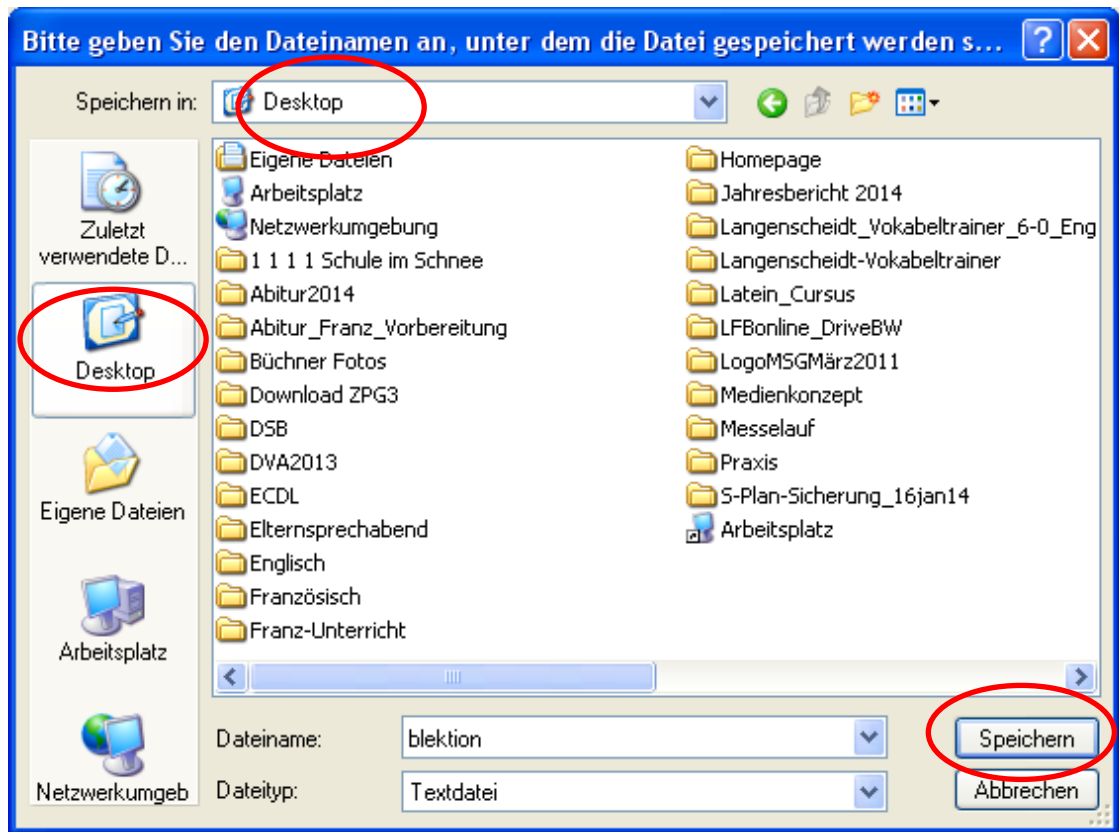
Bitte geben Sie den Dateinamen an, unter dem die Datei gespeichert werden s...

Speichern in: Desktop

Zuletzt verwendete D...

Desktop

Eigene Dateien

Arbeitsplatz

Netzwerkumgeb

Eigene Dateien
Arbeitsplatz
Netzwerkumgebung
1 1 1 1 Schule im Schnee
Abitur2014
Abitur_Franz_Vorbereitung
Büchner Fotos
Download ZPG3
DSB
DVA2013
ECDL
Elternsprechabend
Englisch
Französisch
Franz-Unterricht

Homepage
Jahresbericht 2014
Langenscheidt_Vokabeltrainer_6-0_Eng
Langenscheidt-Vokabeltrainer
Latein_Cursus
LFBonline_DriveBW
LogoMSGMärz2011
Medienkonzept
Messelauf
Praxis
S-Plan-Sicherung_16jan14
Arbeitsplatz

Dateiname: blektion
Dateityp: Textdatei

Speichern
Abbrechen